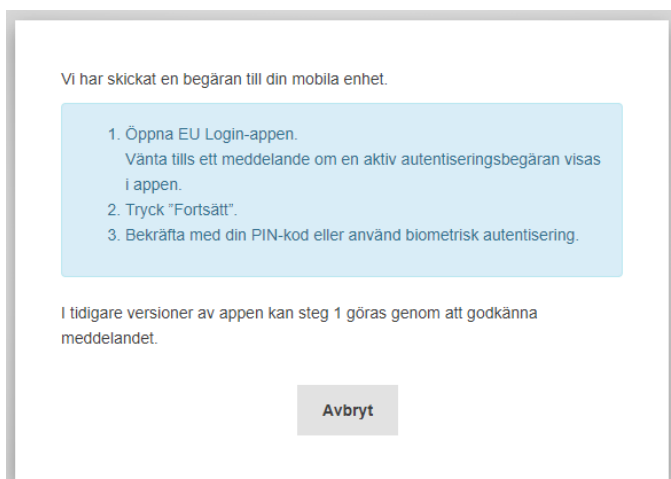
Vi har skickat en begäran till din mobila enhet.

1. Öppna EU Login-appen.
Vänta tills ett meddelande om en aktiv autentiseringsbegäran visas i appen.
2. Tryck "Fortsätt".
3. Bekräfta med din PIN-kod eller använd biometrisk autentisering.

I tidigare versioner av appen kan steg 1 göras genom att godkänna meddelandet.

Avbryt